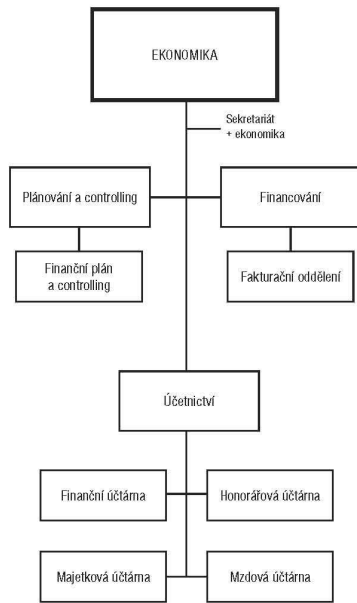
EKONOMIKA

Sekretariát
+ ekonomika

Plánování a controlling

Financování

Finanční plán
a controlling

Fakturační oddělení

Účetnictví

Finanční účtárna

Honorářová účtárna

Majetková účtárna

Mzdová účtárna